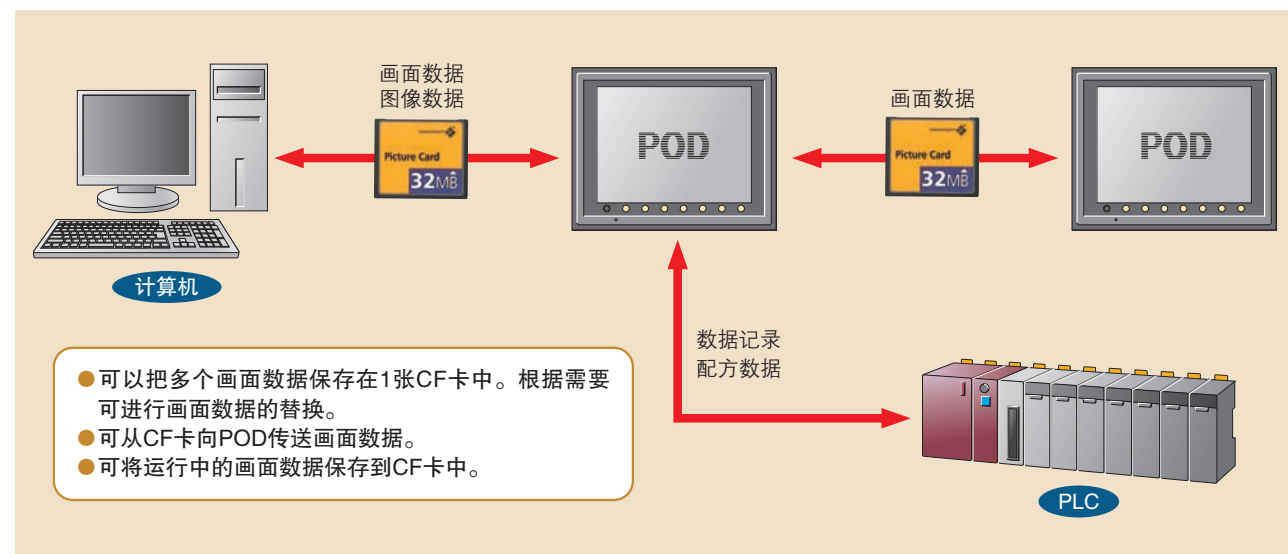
画面数据
图像数据

Picture Card
32MB

POD

画面数据

Picture Card
32MB

POD

计算机

数据记录
配方数据

●可以把多个画面数据保存在1张CF卡中。根据需要可进行画面数据的替换。
●可从CF卡向POD传送画面数据。
●可将运行中的画面数据保存到CF卡中。

PLC